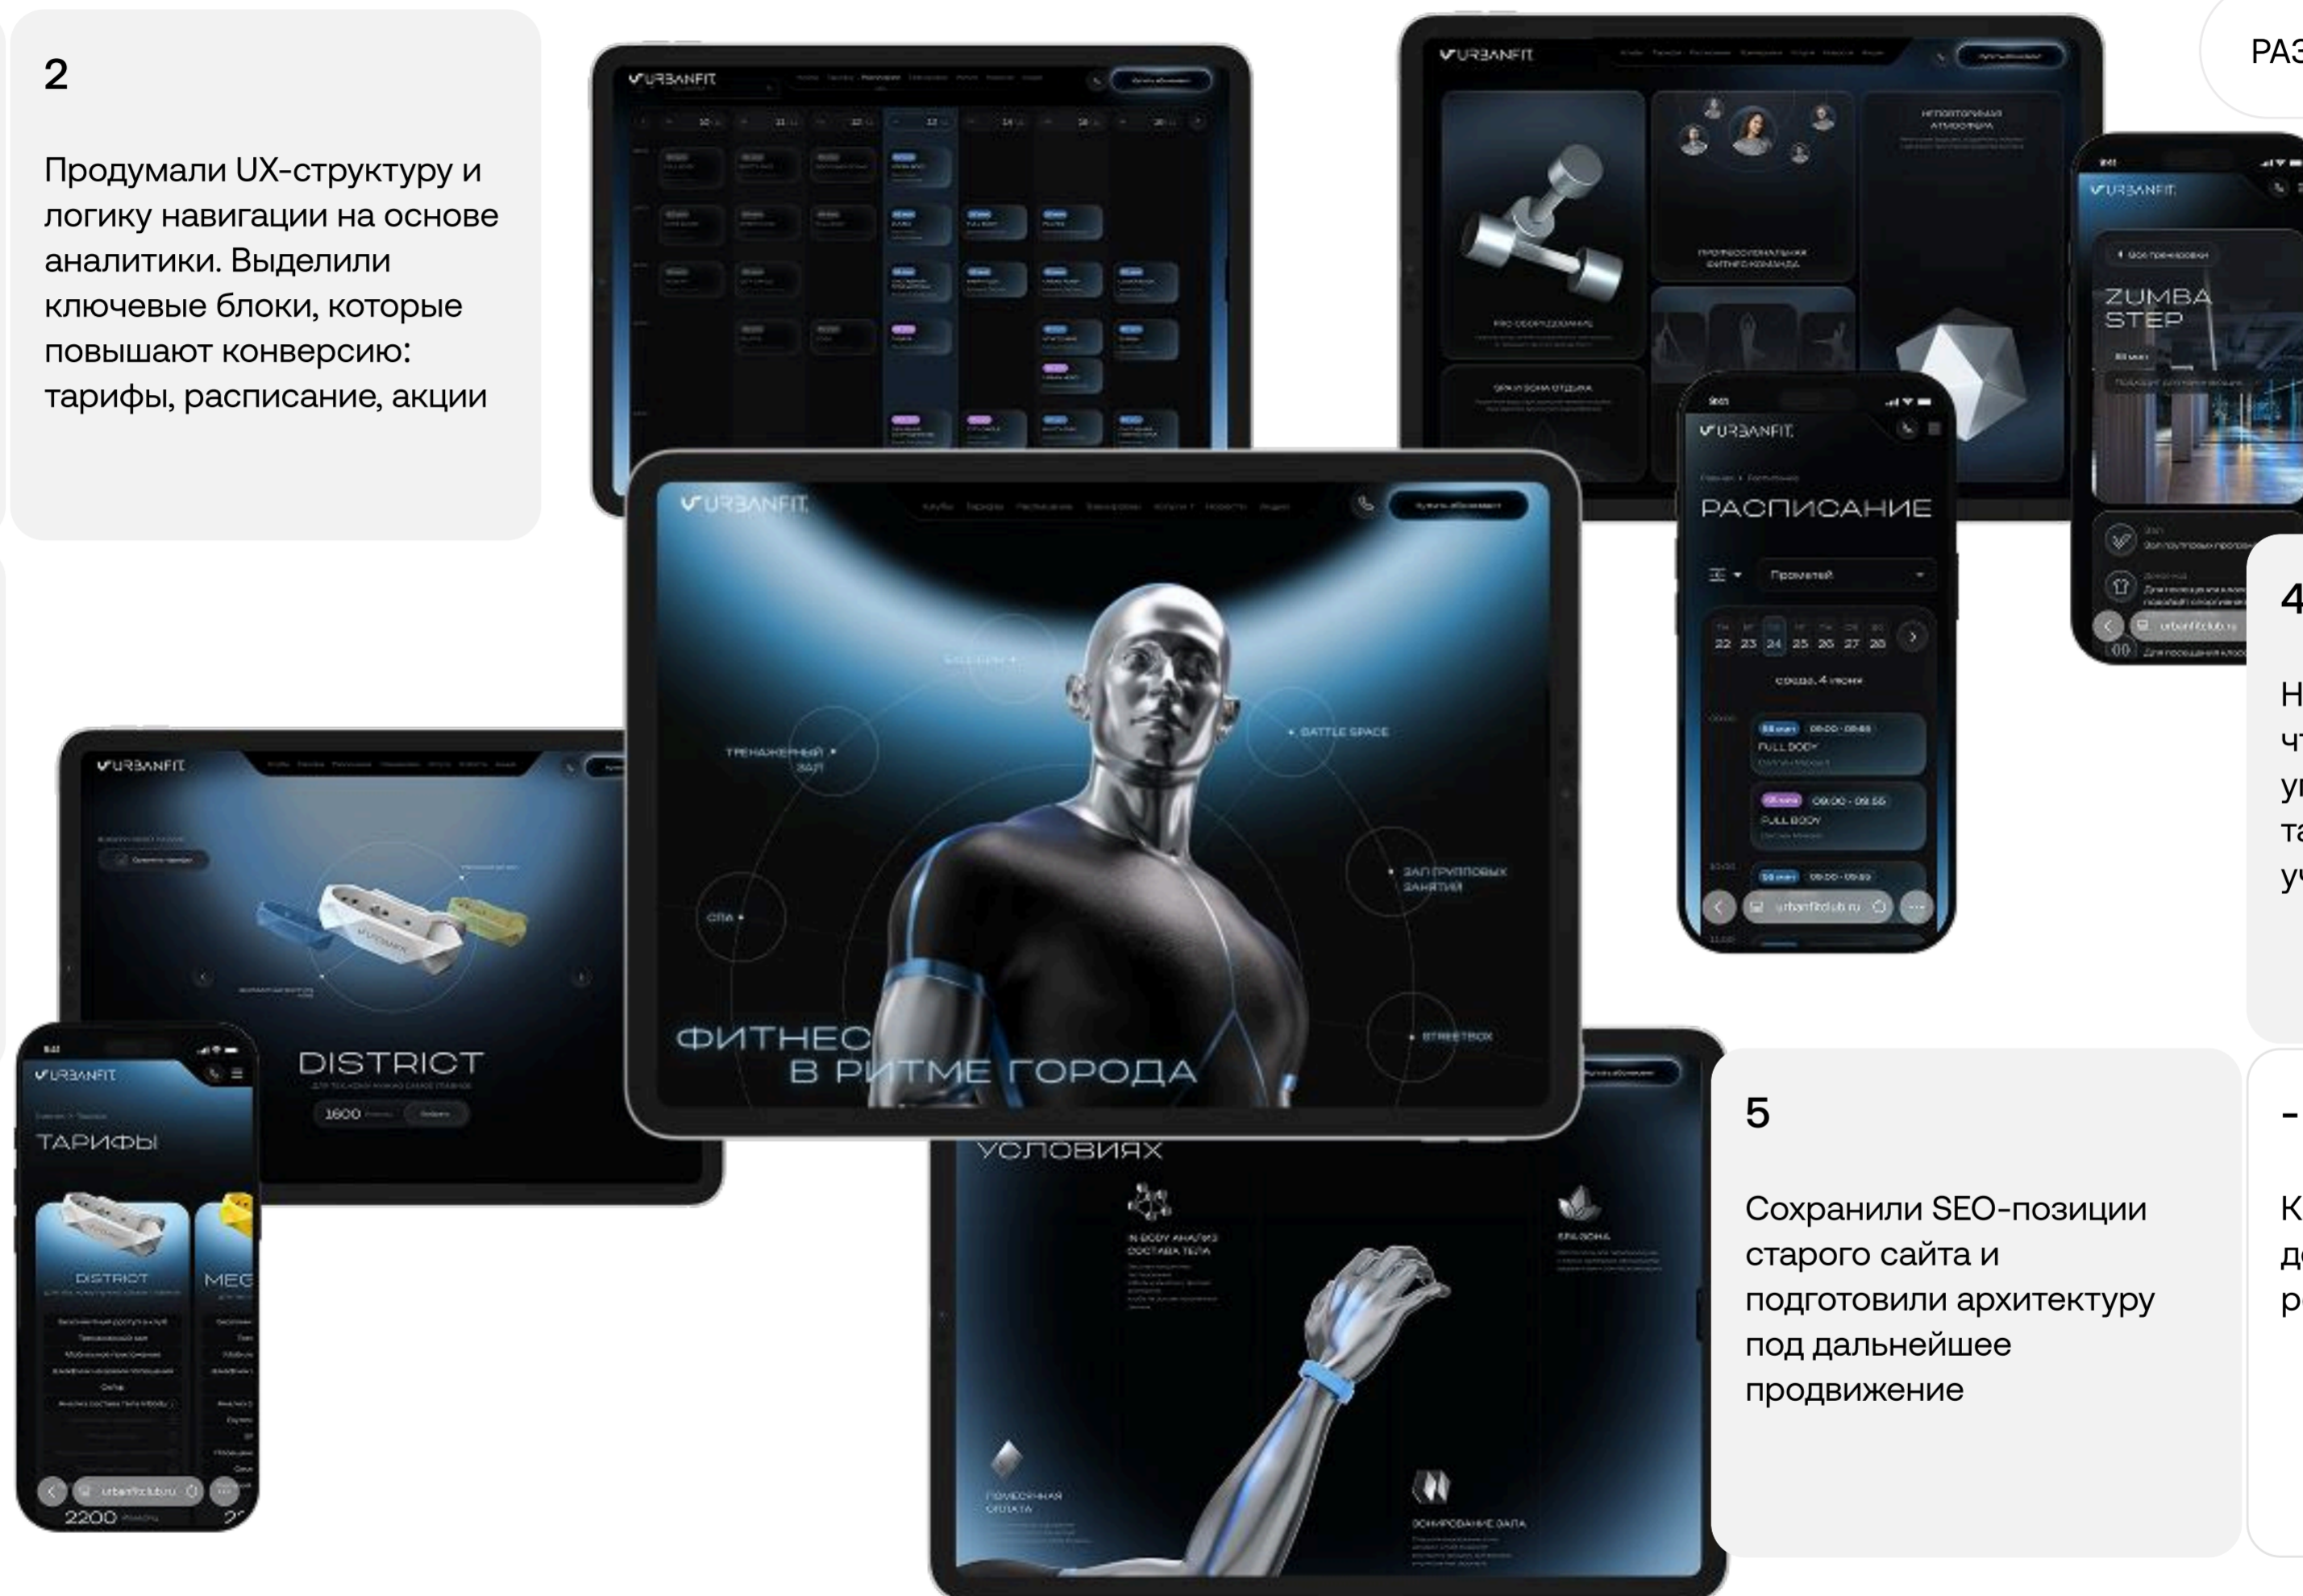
2

Продумали UX-структуру и логику навигации на основе аналитики. Выделили ключевые блоки, которые повышают конверсию: тарифы, расписание, акции

РАЗ

URBANFIT

URBANFIT

URBANFIT

ZUMBA STEP

URBANFIT

РАСПИСАНИЕ

22 23 24 25 26 27 28

FULL BODY

FULL BODY

urbanfitclub.ru

4

Н
чт
у
та
у

URBANFIT

ТРЕНАЖЕРНЫЙ ЗАЛ

BATTLE SPACE

ЗАЛ ГРУППОВЫХ ЗАНЯТИЙ

СПА

STREETBOX

ФИТНЕС В РИТМЕ ГОРОДА

URBANFIT

DISTRICT

1600

URBANFIT

ТАРИФЫ

DISTRICT

MEG

urbanfitclub.ru

2200

УСЛОВИЯХ

IN BODY АНАЛИЗ СОСТАВА ТЕЛА

5

Сохранили SEO-позиции старого сайта и подготовили архитектуру под дальнейшее продвижение

-

К
д
р